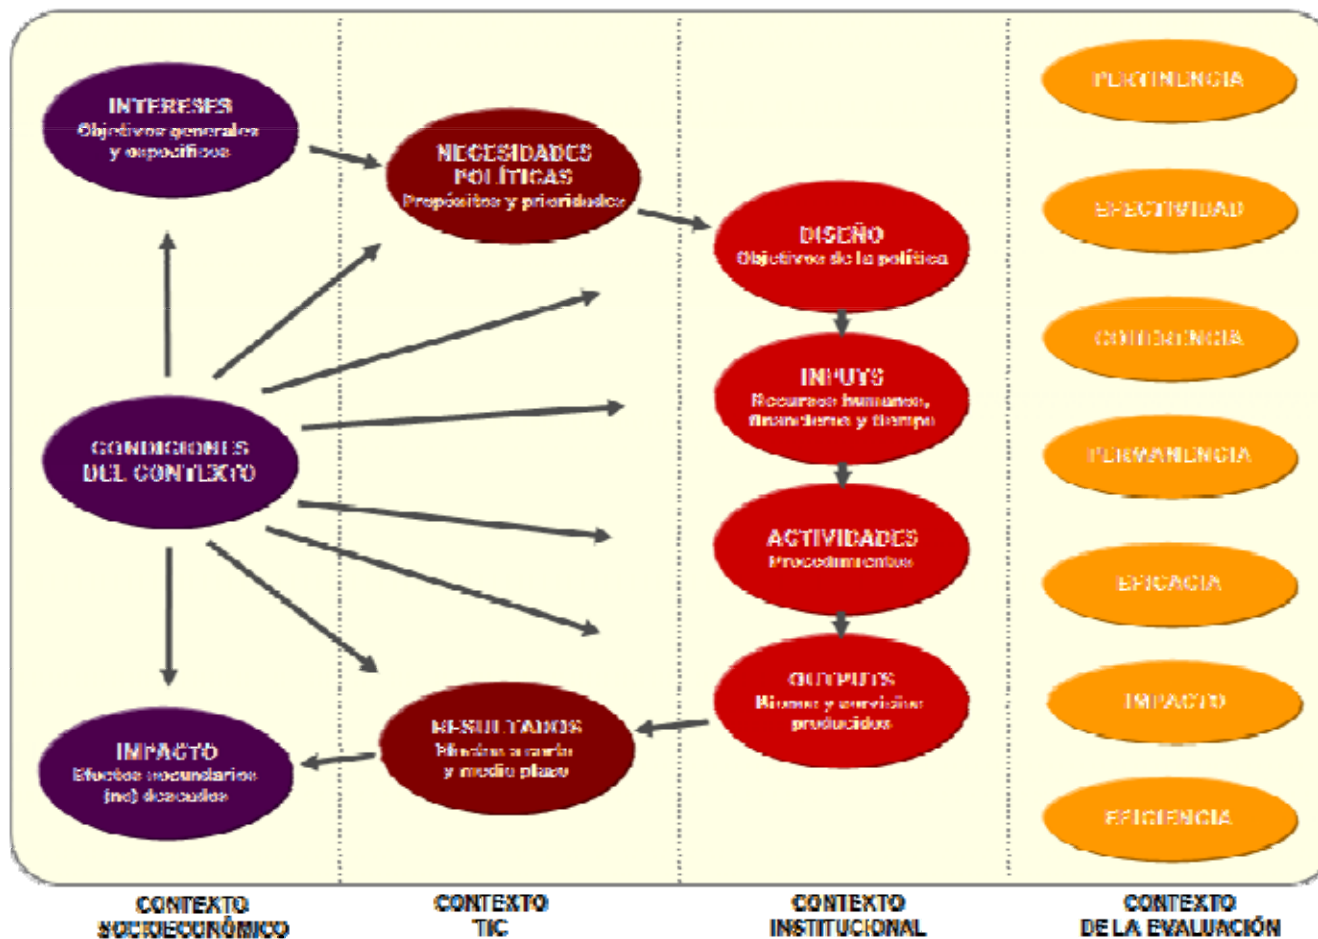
INTERESES
Objetivos generales y específicos

NECESIDADES POLÍTICAS
Propósitos y prioridades

DISEÑO
Objetivos de la política

INPUTS
Recursos humanos, financieros y tiempo

ACTIVIDADES
Procedimientos

OUTPUTS
Bienes y servicios producidos

RESULTADOS
Efectos a corto y medio plazo

IMPACTO
Efectos secundarios (no) deseados

CONDICIONES DEL CONTEXTO

PERTINENCIA

EFECTIVIDAD

COHERENCIA

PERMANENCIA

EFICACIA

IMPACTO

EFICIENCIA

CONTEXTO SOCIOECONÓMICO

CONTEXTO TIC

CONTEXTO INSTITUCIONAL

CONTEXTO DE LA EVALUACIÓN